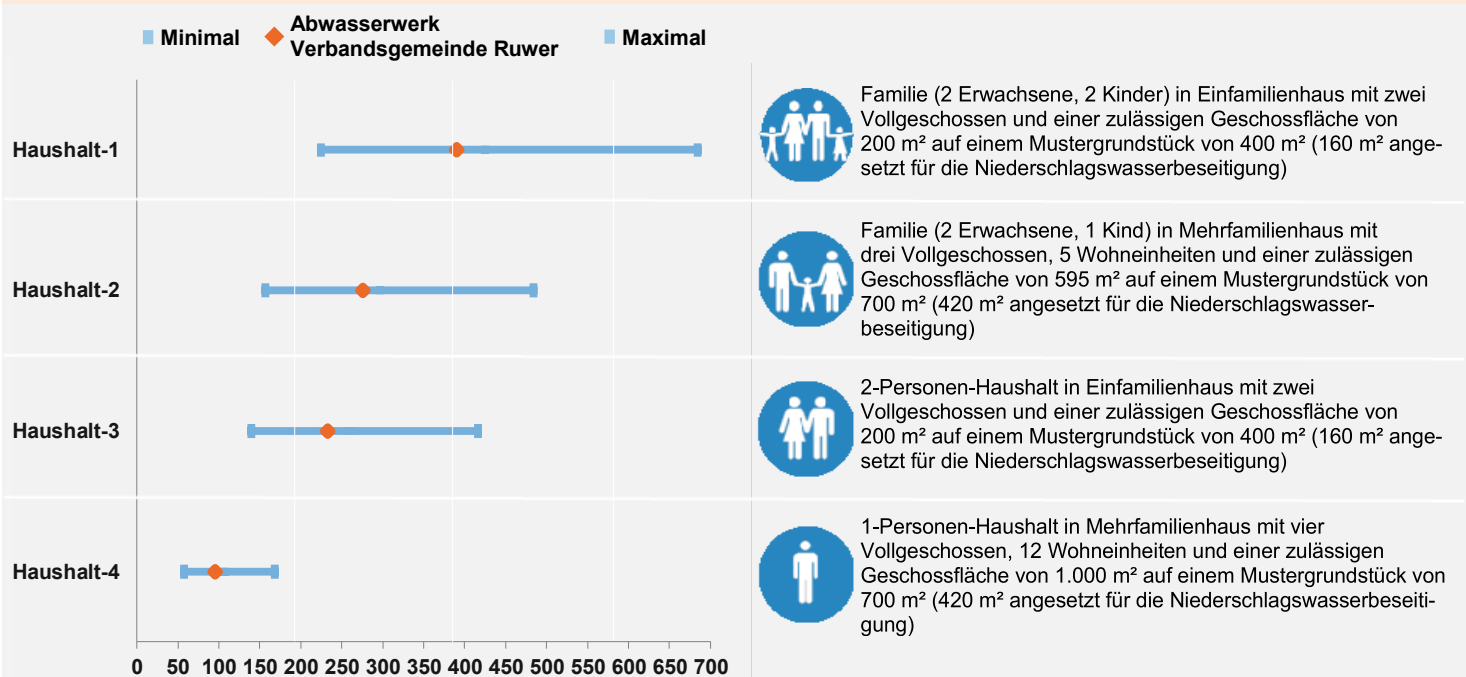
Minimal Abwasserwerk Verbandsgemeinde Ruwer Maximal

Haushalt-1

Familie (2 Erwachsene, 2 Kinder) in Einfamilienhaus mit zwei Vollgeschossen und einer zulässigen Geschossfläche von 200 m² auf einem Mustergrundstück von 400 m² (160 m² angesetzt für die Niederschlagswasserbeseitigung)

Haushalt-2

Familie (2 Erwachsene, 1 Kind) in Mehrfamilienhaus mit drei Vollgeschossen, 5 Wohneinheiten und einer zulässigen Geschossfläche von 595 m² auf einem Mustergrundstück von 700 m² (420 m² angesetzt für die Niederschlagswasserbeseitigung)

Haushalt-3

2-Personen-Haushalt in Einfamilienhaus mit zwei Vollgeschossen und einer zulässigen Geschossfläche von 200 m² auf einem Mustergrundstück von 400 m² (160 m² angesetzt für die Niederschlagswasserbeseitigung)

Haushalt-4

1-Personen-Haushalt in Mehrfamilienhaus mit vier Vollgeschossen, 12 Wohneinheiten und einer zulässigen Geschossfläche von 1.000 m² auf einem Mustergrundstück von 700 m² (420 m² angesetzt für die Niederschlagswasserbeseitigung)

0 50 100 150 200 250 300 350 400 450 500 550 600 650 700